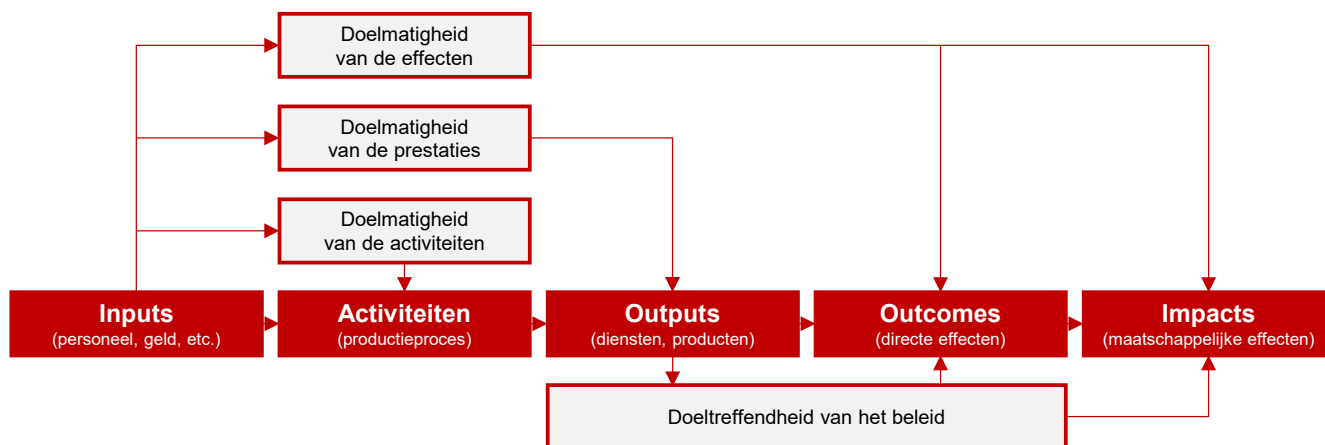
Doelmatigheid van de effecten

Doelmatigheid van de prestaties

Doelmatigheid van de activiteiten

Inputs
(personeel, geld, etc.)

Activiteiten
(productieproces)

Outputs
(diensten, producten)

Outcomes
(directe effecten)

Impacts
(maatschappelijke effecten)

Doeltreffendheid van het beleid